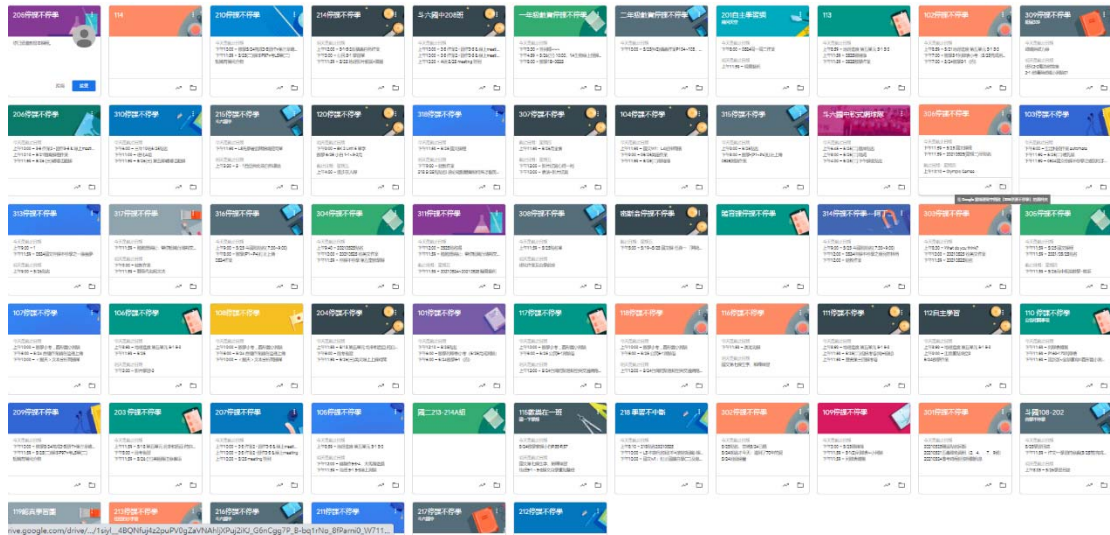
206停課不停學

114

210停課不停學

214停課不停學

斗六國中208班

一年級數資班停課不停學

二年級數資班停課不停學

201自主學習班

113

102停課不停學

309停課不停學

206停課不停學

310停課不停學

215停課不停學

120停課不停學

318停課不停學

307停課不停學

104停課不停學

315停課不停學

斗六國中彩虹網球隊

106停課不停學

103停課不停學

313停課不停學

317停課不停學

316停課不停學

304停課不停學

311停課不停學

308停課不停學

術科音樂停課不停學

管弦樂停課不停學

314停課不停學

303停課不停學

305停課不停學

107停課不停學

108停課不停學

109停課不停學

204停課不停學

101停課不停學

117停課不停學

118停課不停學

116停課不停學

111停課不停學

112自主學習

110 停課不停學

209停課不停學

203 停課不停學

207停課不停學

105停課不停學

國二213-214A班

115當當在一班

218 停課不中斷

302停課不停學

109停課不停學

301停課不停學

斗國108-202

119班共學古書

213停課不停學

216停課不停學

211停課不停學

217停課不停學

212停課不停學

rive.google.com/drive/.../1siyl_4BQNfuj4z2puPV0gZeVNAhjXPuj2iKJ_G6nCgg7P_B-bq1rNo_8fParni0_W711...